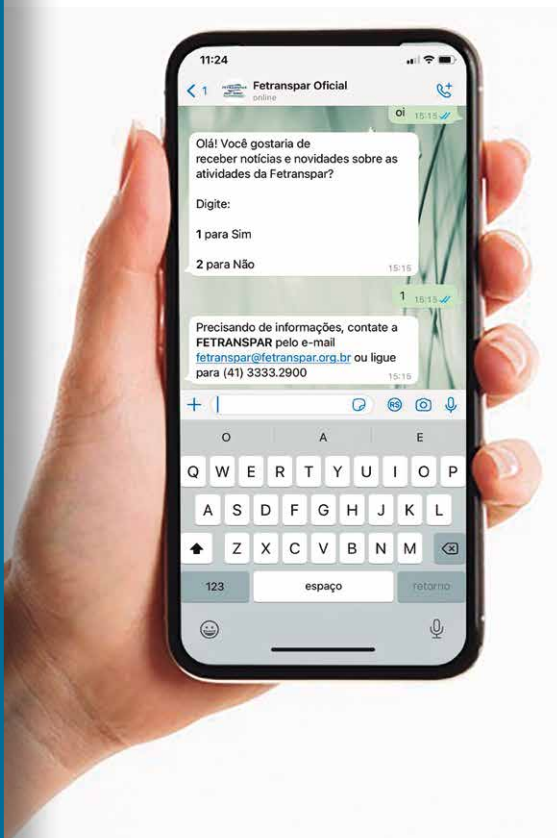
11:24

< 1 Fetranspar Oficial
online

oi 15:15

Olá! Você gostaria de receber notícias e novidades sobre as atividades da Fetranspar?

Digite:

1 para Sim

2 para Não
15:15

1 15:15

Precisando de informações, contate a FETRANSPAR pelo e-mail fetranspar@fetranspar.org.br ou ligue para (41) 3333.2900
15:15

+

O A E

Q W E R T Y U I O P
A S D F G H J K L
Z X C V B N M
123 espaço retorno